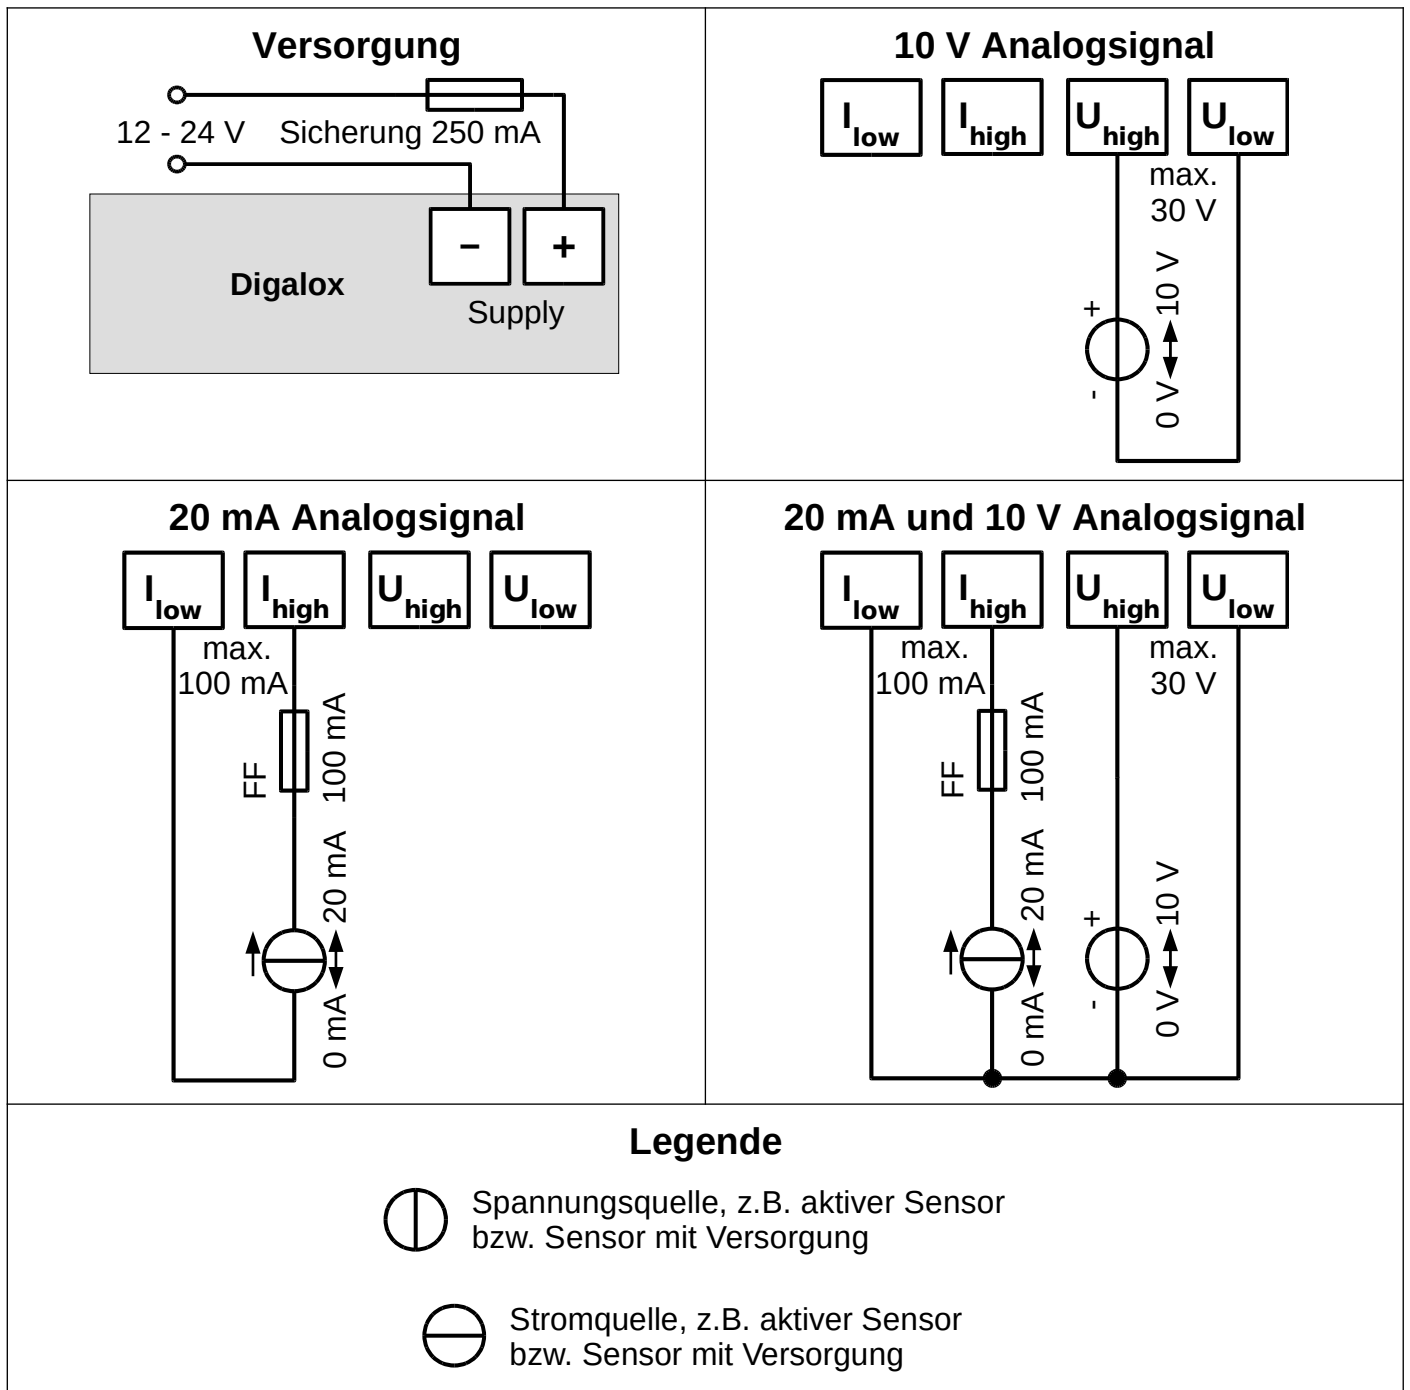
**Versorgung**

12 - 24 V Sicherung 250 mA

− +

Digalox

Supply

**10 V Analogsignal**

$I_{low}$ $I_{high}$ $U_{high}$ $U_{low}$

max. 30 V

+ 10 V

- 0 V

**20 mA Analogsignal**

$I_{low}$ $I_{high}$ $U_{high}$ $U_{low}$

max. 100 mA

FF 100 mA

20 mA

0 mA

**20 mA und 10 V Analogsignal**

$I_{low}$ $I_{high}$ $U_{high}$ $U_{low}$

max. 100 mA

max. 30 V

FF 100 mA

20 mA

0 mA

+ 10 V

- 0 V

**Legende**

Spannungsquelle, z.B. aktiver Sensor bzw. Sensor mit Versorgung

Stromquelle, z.B. aktiver Sensor bzw. Sensor mit Versorgung